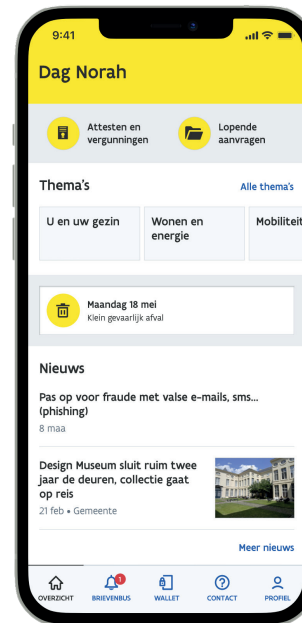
9:41

Dag Norah

Attesten en vergunningen

Lopende aanvragen

Thema's

Alle thema's

U en uw gezin

Wonen en energie

Mobiliteit

Maandag 18 mei
Klein gevaarlijk afval

Nieuws

Pas op voor fraude met valse e-mails, sms... (phishing)
8 maa

Design Museum sluit ruim twee jaar de deuren, collectie gaat op reis
21 feb • Gemeente

Meer nieuws

OVERZICHT

1
BRIEVENBUS

WALLET

CONTACT

PROFIEL